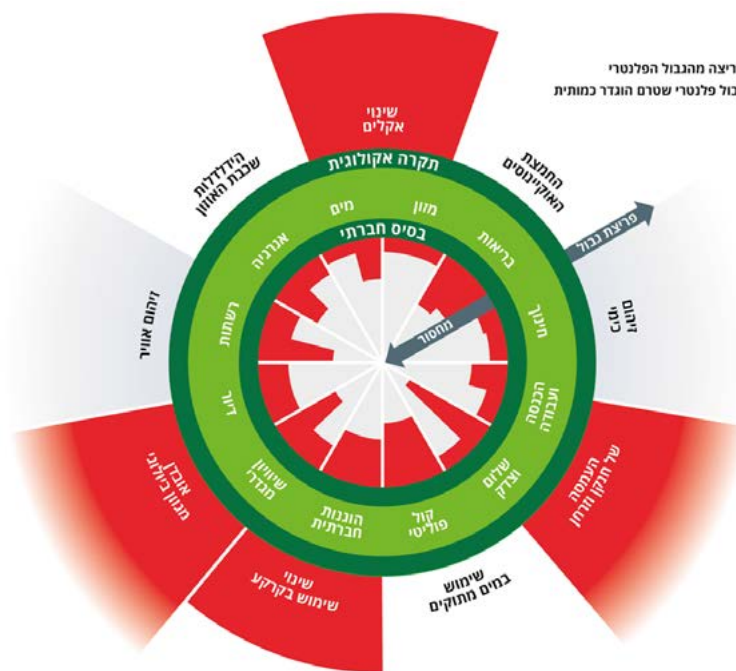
ריצה מהגבול הפלנטרי
גבול פלנטרי שטרם הוגדר כמותית

שינוי אקלים
החמצת האוקיינוסים
זיהום כימי
העמסה של חנקן וזרחן
שימוש במים מתוקים
שינוי שימוש בקרקע
אובדן מגוון ביולוגי
זיהום אוויר
הידלדלות שכבת האוזון

תקרה אקולוגית
בסיס חברתי

מזון
בריאות
חינוך
הכנסה ועבודה
שלום וצדק
קול פוליטי
הוגנות חברתית
שוויון מגדרי
דיור
רשתות
אנרגיה
מים

פריצת גבול
מחסור